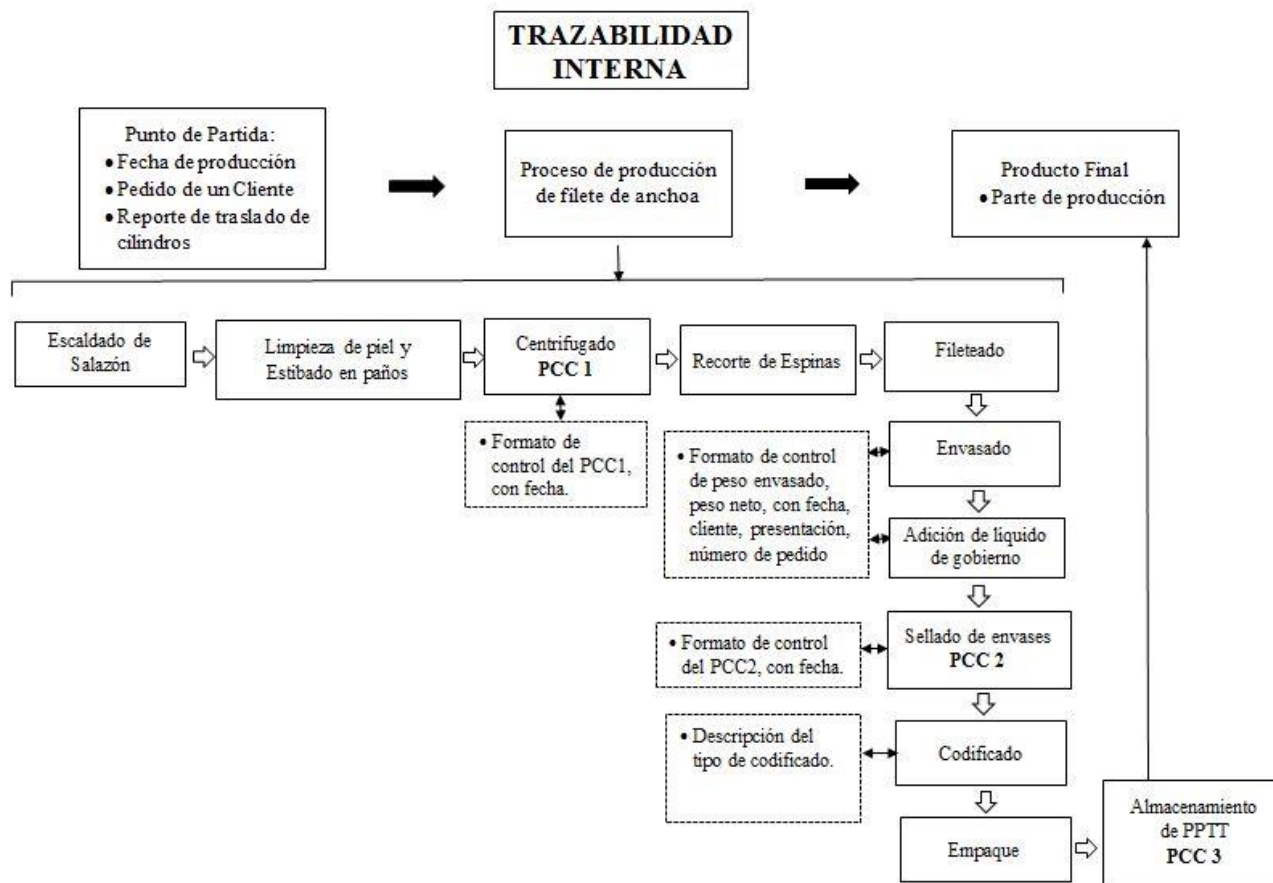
TRAZABILIDAD INTERNA

Punto de Partida:
• Fecha de producción
• Pedido de un Cliente
• Reporte de traslado de cilindros

Proceso de producción de filete de anchoa

Producto Final
• Parte de producción

Escaldado de Salazón

Limpieza de piel y Estibado en paños

Centrifugado
PCC 1

Recorte de Espinas

Fileteado

• Formato de control del PCC1, con fecha.

Envasado

• Formato de control de peso envasado, peso neto, con fecha, cliente, presentación, número de pedido

Adición de liquido de gobierno

• Formato de control del PCC2, con fecha.

Sellado de envases
PCC 2

• Descripción del tipo de codificado.

Codificado

Empaque

Almacenamiento de PPTT
PCC 3